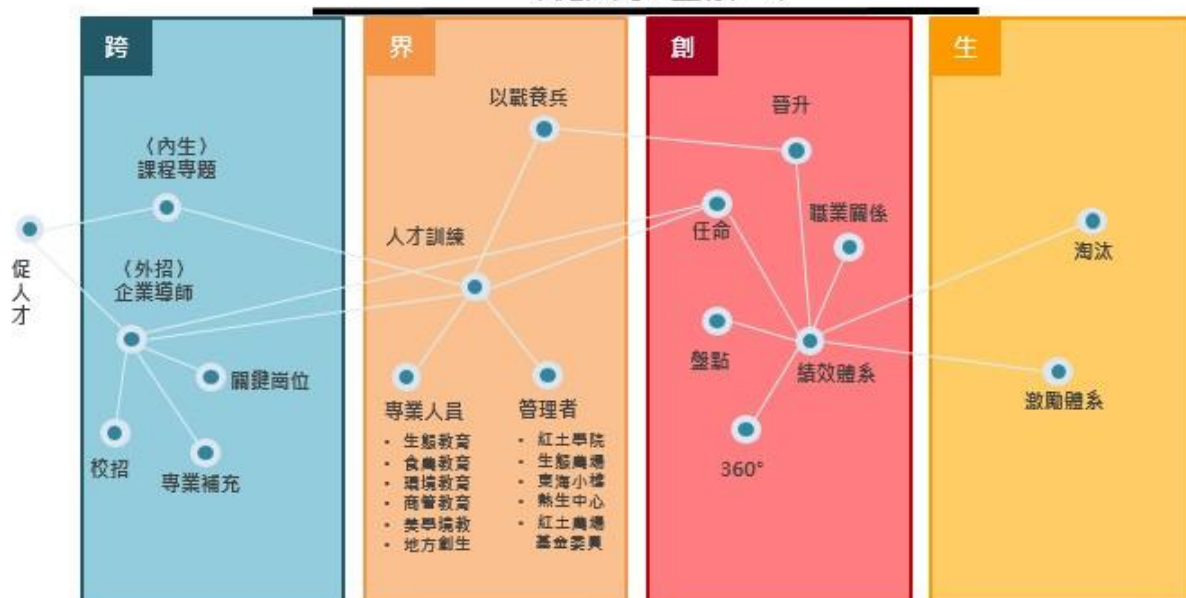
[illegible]

跨

界

創

生

促人才

（內生）
課程專題

（外招）
企業導師

關鍵崗位

校招

專業補充

以戰養兵

人才訓練

專業人員
・ 生態教育
・ 食農教育
・ 環境教育
・ 商管教育
・ 美學境教
・ 地方創生

管理者
・ 紅土學院
・ 生態農場
・ 東海小棧
・ 熱生中心
・ 紅土農場基金委員

晉升

任命

職業關係

盤點

績效體系

360°

淘汰

激勵體系